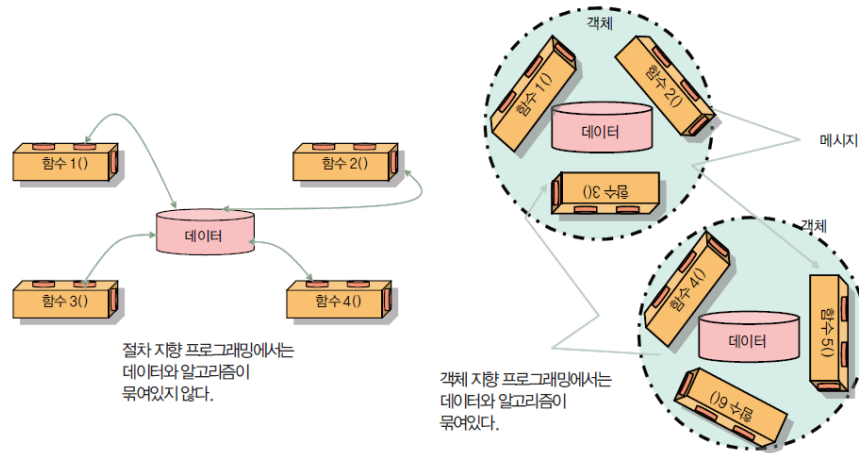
함수 1()

함수 2()

데이터

함수 3()

함수 4()

절차 지향 프로그래밍에서는 데이터와 알고리즘이 묶여있지 않다.

객체

함수 1()

함수 2()

데이터

함수 3()

메시지

객체

함수 4()

데이터

함수 5()

함수 6()

객체 지향 프로그래밍에서는 데이터와 알고리즘이 묶여있다.